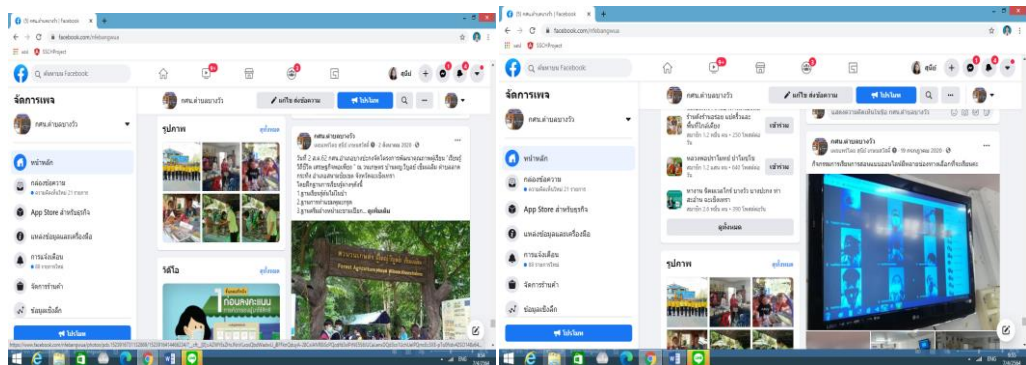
(3) กศน.ตำบลบางวัว | Facebook
facebook.com/nfebangwua
แอป SSO Project
ค้นหาบน Facebook
ศุนีย์
จัดการเพจ
กศน.ตำบลบางวัว
แก้ไข ส่งข้อความ
โปรโมท
หน้าหลัก
กล่องข้อความ
App Store สำหรับธุรกิจ
แหล่งข้อมูลและเครื่องมือ
การแจ้งเตือน
จัดการร้านค้า
ข้อมูลเชิงลึก
โปรโมท
รูปภาพ
ดูทั้งหมด
วิดีโอ
ดูทั้งหมด
ก่อนลงทะเบียน
กศน.ตำบลบางวัว
2 สิงหาคม
ดูเพิ่มเติม
Forest Agriculture Wisdom

(3) กศน.ตำบลบางวัว | Facebook
facebook.com/nfebangwua
แอป SSO Project
ค้นหาบน Facebook
ศุนีย์
จัดการเพจ
กศน.ตำบลบางวัว
แก้ไข ส่งข้อความ
โปรโมท
หน้าหลัก
กล่องข้อความ
App Store สำหรับธุรกิจ
แหล่งข้อมูลและเครื่องมือ
การแจ้งเตือน
จัดการร้านค้า
ข้อมูลเชิงลึก
โปรโมท
เข้าร่วม
เข้าร่วม
เข้าร่วม
ดูทั้งหมด
รูปภาพ
ดูทั้งหมด
กศน.ตำบลบางวัว
19 กรกฎาคม 2020
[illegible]